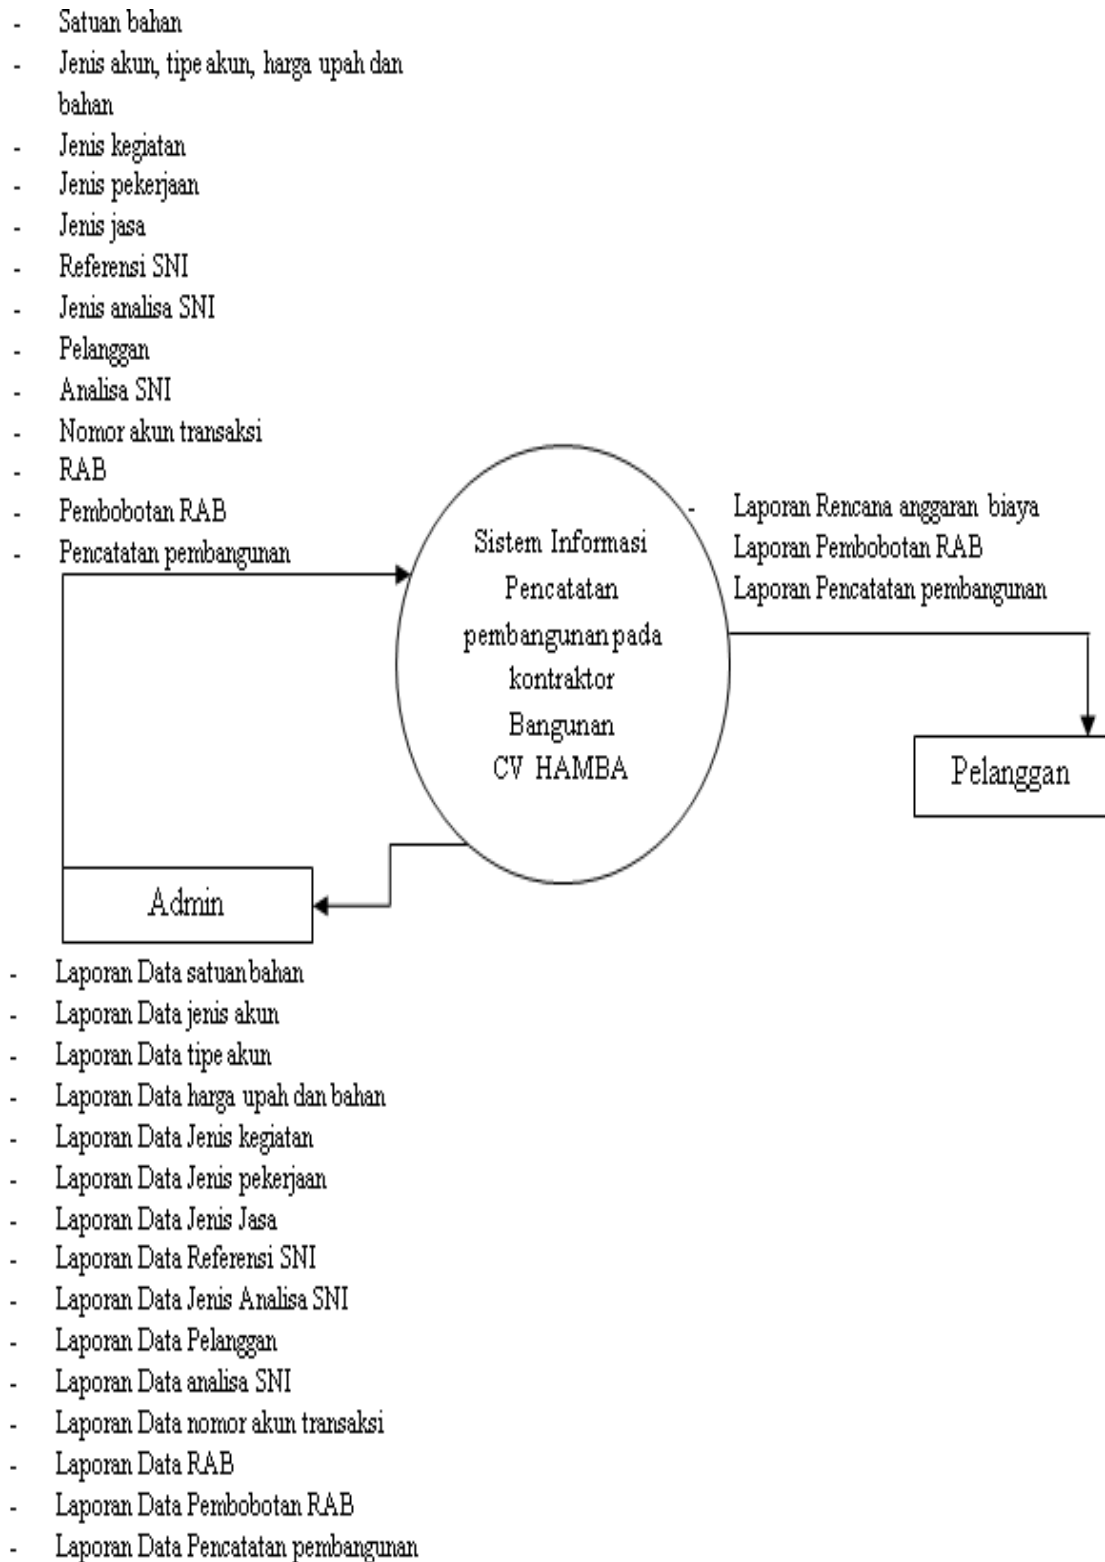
- Satuan bahan
- Jenis akun, tipe akun, harga upah dan bahan
- Jenis kegiatan
- Jenis pekerjaan
- Jenis jasa
- Referensi SNI
- Jenis analisa SNI
- Pelanggan
- Analisa SNI
- Nomor akun transaksi
- RAB
- Pembobotan RAB
- Pencatatan pembangunan

Sistem Informasi Pencatatan pembangunan pada kontraktor Bangunan CV HAMBA

- Laporan Rencana anggaran biaya
Laporan Pembobotan RAB
Laporan Pencatatan pembangunan

Pelanggan

Admin

- Laporan Data satuan bahan
- Laporan Data jenis akun
- Laporan Data tipe akun
- Laporan Data harga upah dan bahan
- Laporan Data Jenis kegiatan
- Laporan Data Jenis pekerjaan
- Laporan Data Jenis Jasa
- Laporan Data Referensi SNI
- Laporan Data Jenis Analisa SNI
- Laporan Data Pelanggan
- Laporan Data analisa SNI
- Laporan Data nomor akun transaksi
- Laporan Data RAB
- Laporan Data Pembobotan RAB
- Laporan Data Pencatatan pembangunan